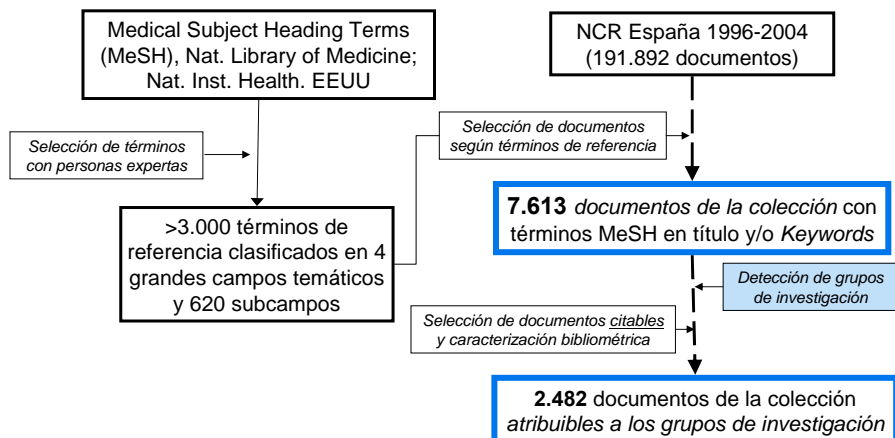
Medical Subject Heading Terms (MeSH), Nat. Library of Medicine; Nat. Inst. Health. EEUU

NCR España 1996-2004 (191.892 documentos)

Selección de términos con personas expertas

Selección de documentos según términos de referencia

>3.000 términos de referencia clasificados en 4 grandes campos temáticos y 620 subcampos

**7.613** *documentos de la colección* con términos MeSH en título y/o *Keywords*

Detección de grupos de investigación

Selección de documentos citables y caracterización bibliométrica

**2.482** documentos de la colección *atribuibles a los grupos de investigación*